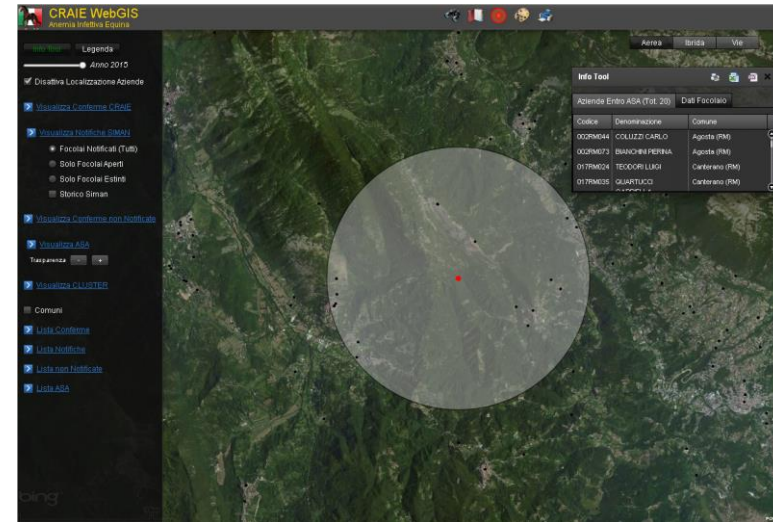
CRAIE WebGIS
Anemia Infettiva Equina

Info Tool Legenda
Anno 2015
Disattiva Localizzazione Aziende

Visualizza Conferme CRAIE

Visualizza Notifiche SIMAN
Focolai Notificati (Tutti)
Solo Focolai Aperti
Solo Focolai Estinti
Storico Siman

Visualizza Conferme non Notificate

Visualizza ASA
Trasparenza - +

Visualizza CLUSTER

Comuni
Lista Conferme
Lista Notifiche
Lista non Notificate
Lista ASA

bing

Aerea Ibrida Vie

Info Tool
Aziende Entro ASA (Tot. 20) Dati Focolaio

| Codice | Denominazione | Comune |
|---|---|---|
| 002RM044 | COLUZZI CARLO | Agosta (RM) |
| 002RM073 | BIANCHINI PERINA | Agosta (RM) |
| 017RM024 | TEODORI LUIGI | Canterano (RM) |
| 017RM035 | QUARTUCCI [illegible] | Canterano (RM) |